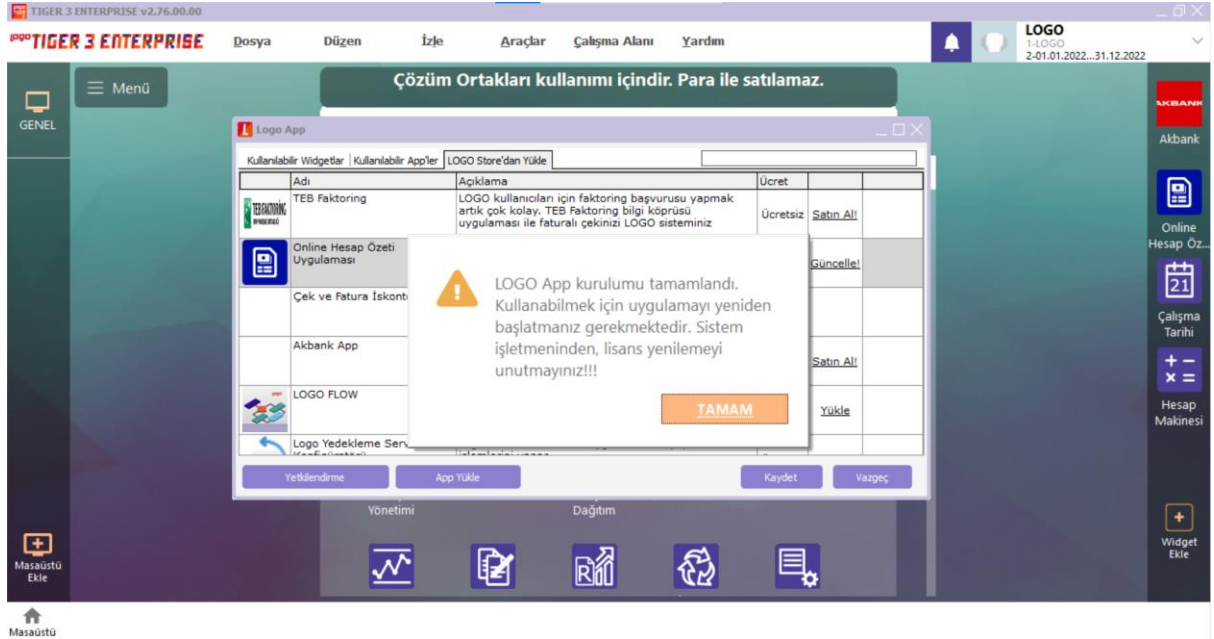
TIGER 3 ENTERPRISE v2.76.00.00

TIGER 3 ENTERPRISE Dosya Düzen İzle Araçlar Çalışma Alanı Yardım

LOGO
1-LOGO
2-01.01.2022...31.12.2022

GENEL

Menü

Çözüm Ortakları kullanımı içindir. Para ile satılamaz.

Logo App

Kullanılabilir Widgetlar | Kullanılabilir App'ler | LOGO Store'dan Yükle

| | Adı | Açıklama | Ücret | |
|---|---|---|---|---|
| | TEB Faktoring | LOGO kullanıcıları için faktoring başvurusu yapmak artık çok kolay. TEB Faktoring bilgi köprüsü uygulaması ile faturalı çekinizi LOGO sisteminiz | Ücretsiz | Satın Al! |
| | Online Hesap Özeti Uygulaması | | | Güncelle! |
| | Çek ve Fatura İskonto | | | |
| | Akbank App | | | Satın Al! |
| | LOGO FLOW | | | Yükle |
| | Logo Yedekleme Serv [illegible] | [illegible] | | |

LOGO App kurulumu tamamlandı. Kullanabilmek için uygulamayı yeniden başlatmanız gerekmektedir. Sistem işletmeninden, lisans yenilemeyi unutmayınız!!!

TAMAM

Yetkilendirme App Yükle Kaydet Vazgeç

Yönetimi Dağıtım

Akbank

Online Hesap Öz...

Çalışma Tarihi

Hesap Makinesi

Widget Ekle

Masaüstü Ekle

Masaüstü